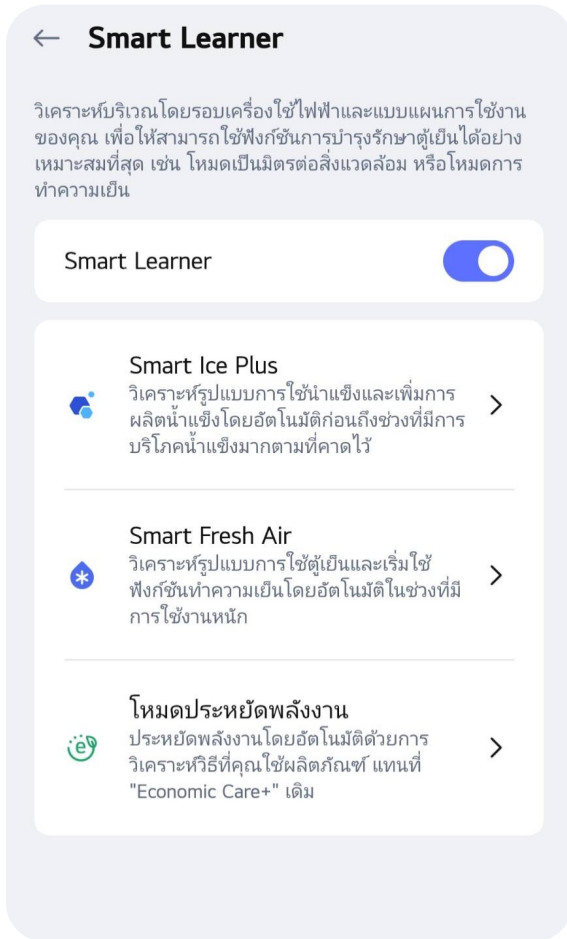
← Smart Learner

วิเคราะห์บริเวณโดยรอบเครื่องใช้ไฟฟ้าและแบบแผนการใช้งานของคุณ เพื่อให้สามารถใช้ฟังก์ชันการบำรุงรักษาตู้เย็นได้อย่างเหมาะสมที่สุด เช่น โหมดเป็นมิตรต่อสิ่งแวดล้อม หรือโหมดการทำความเย็น

Smart Learner

Smart Ice Plus
วิเคราะห์รูปแบบการใช้น้ำแข็งและเพิ่มการผลิตน้ำแข็งโดยอัตโนมัติก่อนถึงช่วงที่มีการบริโภคน้ำแข็งมากตามที่คาดไว้ >

Smart Fresh Air
วิเคราะห์รูปแบบการใช้ตู้เย็นและเริ่มใช้ฟังก์ชันทำความเย็นโดยอัตโนมัติในช่วงที่มีการใช้งานหนัก >

โหมดประหยัดพลังงาน
ประหยัดพลังงานโดยอัตโนมัติด้วยการวิเคราะห์วิธีที่คุณใช้ผลิตภัณฑ์ แทนที่ "Economic Care+" เดิม >